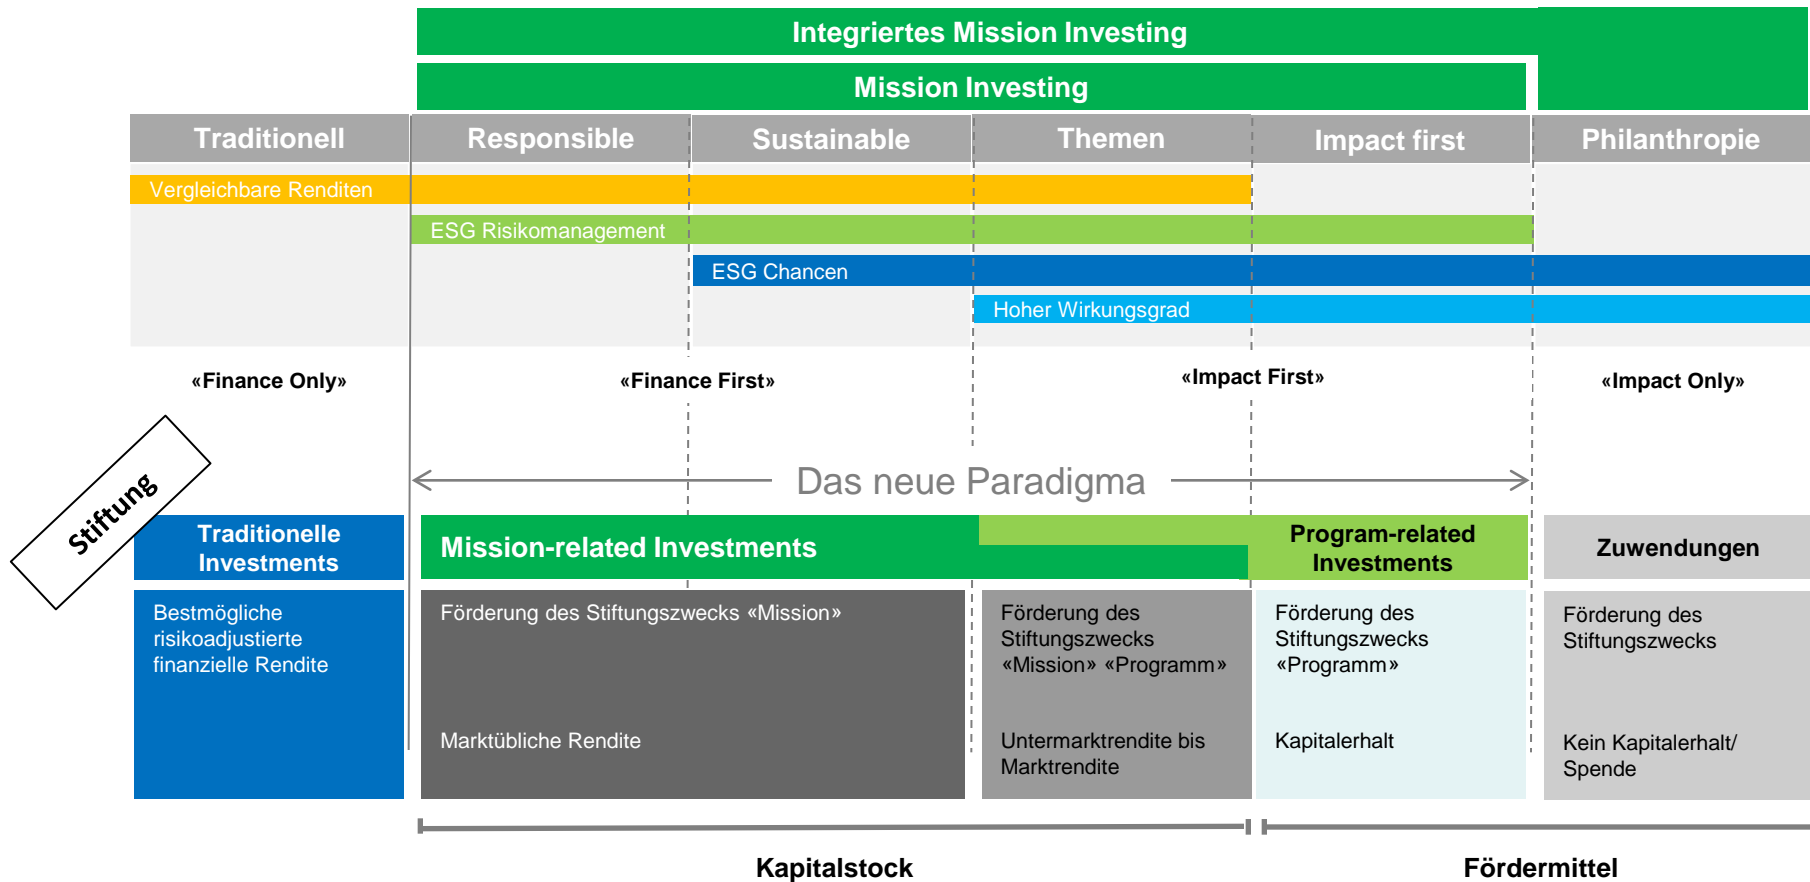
Integriertes Mission Investing

Mission Investing

Traditionell | Responsible | Sustainable | Themen | Impact first | Philanthropie

Vergleichbare Renditen

ESG Risikomanagement

ESG Chancen

Hoher Wirkungsgrad

«Finance Only» «Finance First» «Impact First» «Impact Only»

Stiftung

Das neue Paradigma

Traditionelle Investments

Mission-related Investments

Program-related Investments

Zuwendungen

Bestmögliche risikoadjustierte finanzielle Rendite

Förderung des Stiftungszwecks «Mission»

Marktübliche Rendite

Förderung des Stiftungszwecks «Mission» «Programm»

Untermarktrendite bis Marktrendite

Förderung des Stiftungszwecks «Programm»

Kapitalerhalt

Förderung des Stiftungszwecks

Kein Kapitalerhalt/ Spende

Kapitalstock

Fördermittel